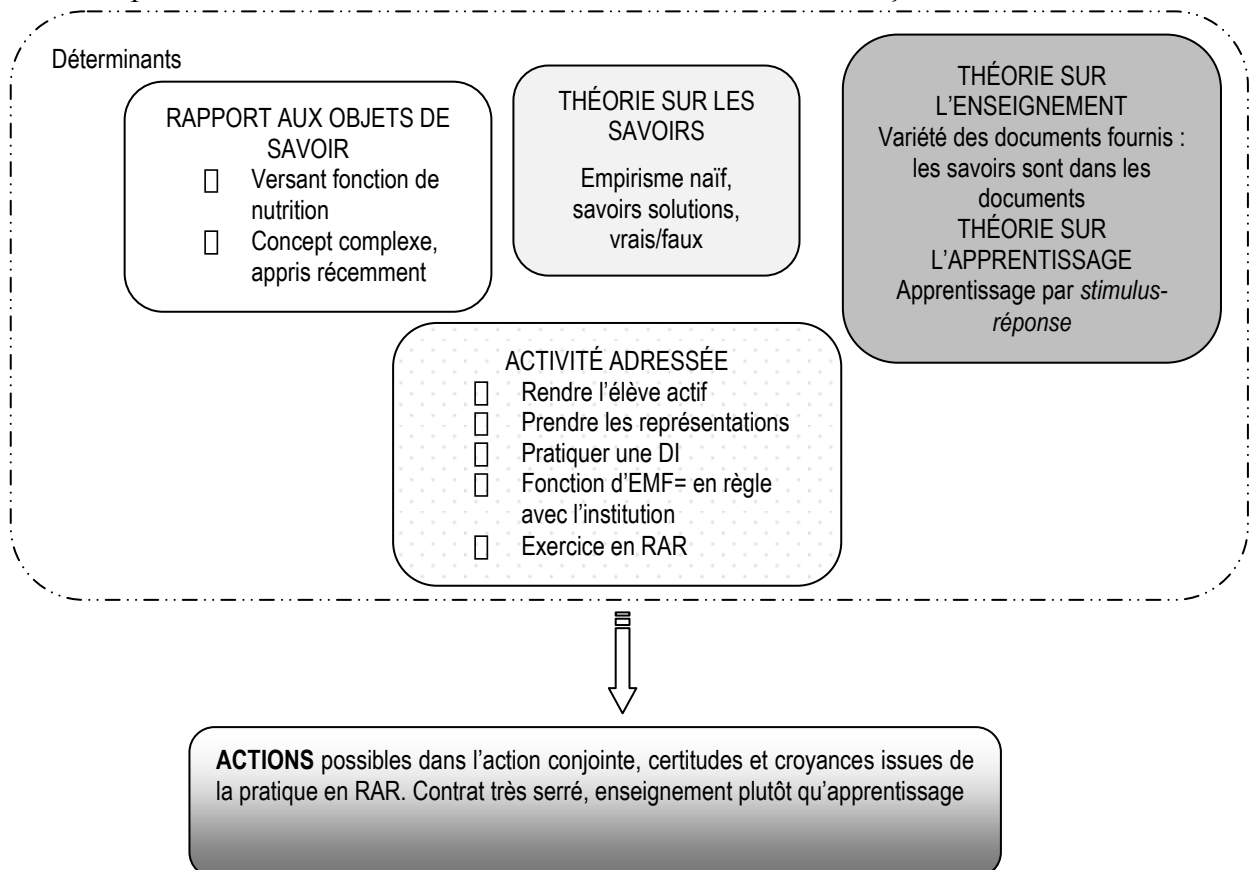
Déterminants

RAPPORT AUX OBJETS DE SAVOIR
 Versant fonction de nutrition
 Concept complexe, appris récemment

THÉORIE SUR LES SAVOIRS
Empirisme naïf, savoirs solutions, vrais/faux

THÉORIE SUR L'ENSEIGNEMENT
Variété des documents fournis : les savoirs sont dans les documents
THÉORIE SUR L'APPRENTISSAGE
Apprentissage par *stimulus-réponse*

ACTIVITÉ ADRESSÉE
 Rendre l'élève actif
 Prendre les représentations
 Pratiquer une DI
 Fonction d'EMF= en règle avec l'institution
 Exercice en RAR

**ACTIONS** possibles dans l'action conjointe, certitudes et croyances issues de la pratique en RAR. Contrat très serré, enseignement plutôt qu'apprentissage